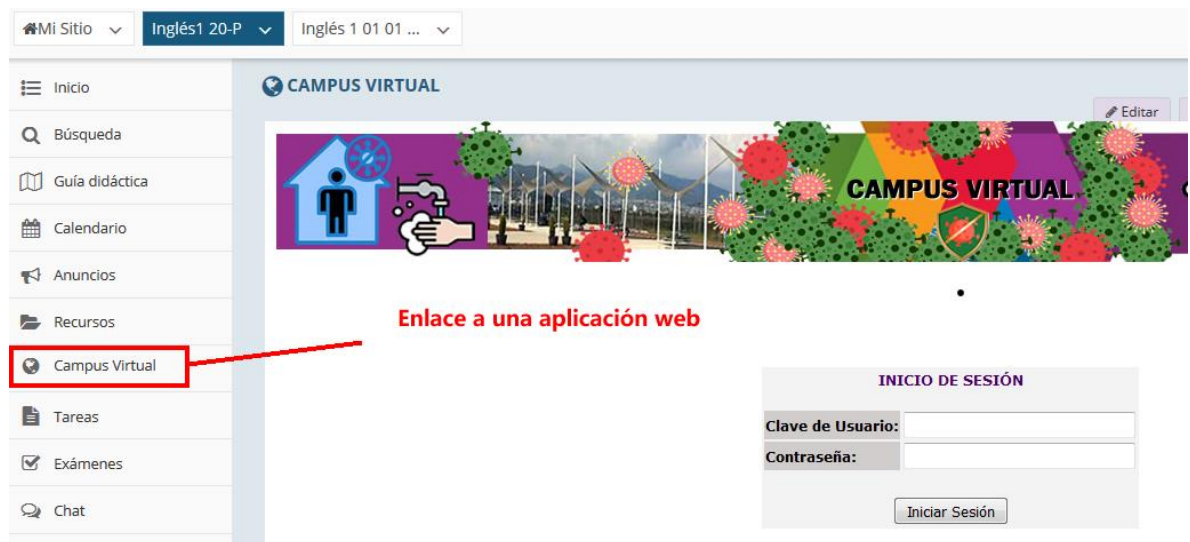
Mi Sitio
Inglés1 20-P
Inglés 1 01 01 ...

Inicio
Búsqueda
Guía didáctica
Calendario
Anuncios
Recursos
Campus Virtual
Tareas
Exámenes
Chat

CAMPUS VIRTUAL

Editar

CAMPUS VIRTUAL

Enlace a una aplicación web

INICIO DE SESIÓN
Clave de Usuario:
Contraseña:
Iniciar Sesión